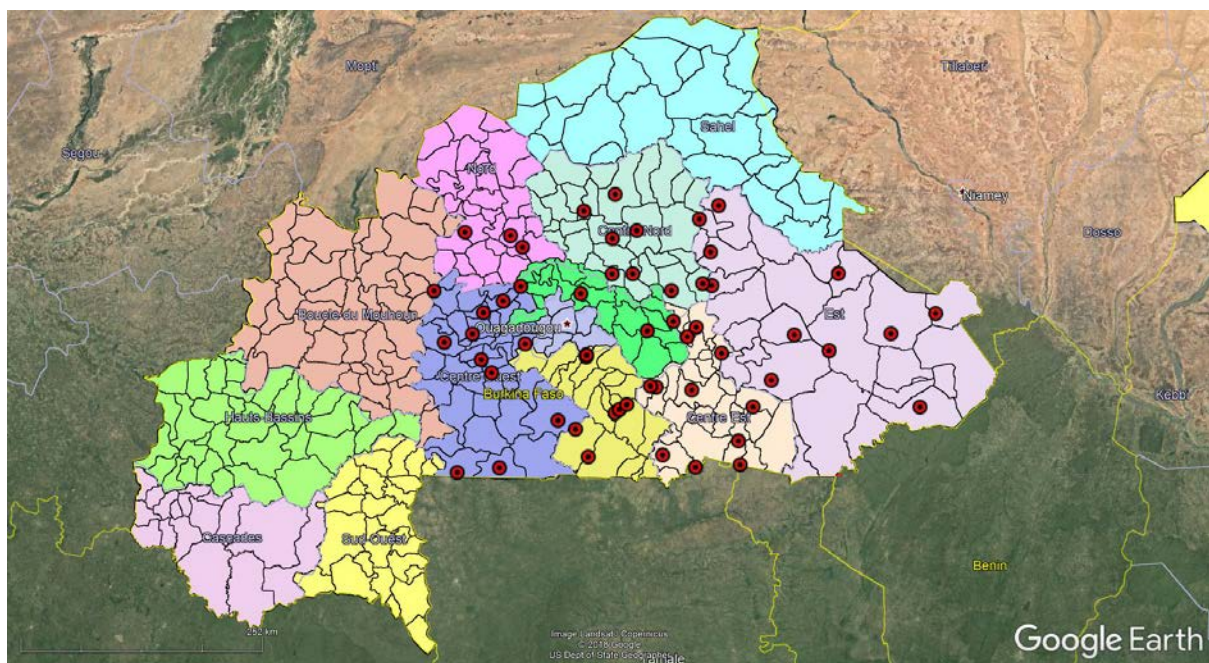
Mopti
Tillaberi
Segou
Sahel
Nord
Niamey
Centre-Nord
Dosso
Boucle du Mouhoun
Ouagadougou
Est
Centre-Ouest
Burkina Faso
Hauts-Bassins
Centre-Est
Kebbi
Cascades
Sud-Ouest
Benin
252 km
Image Landsat / Copernicus
© 2018 Google
US Dept of State Geographer
Google Earth